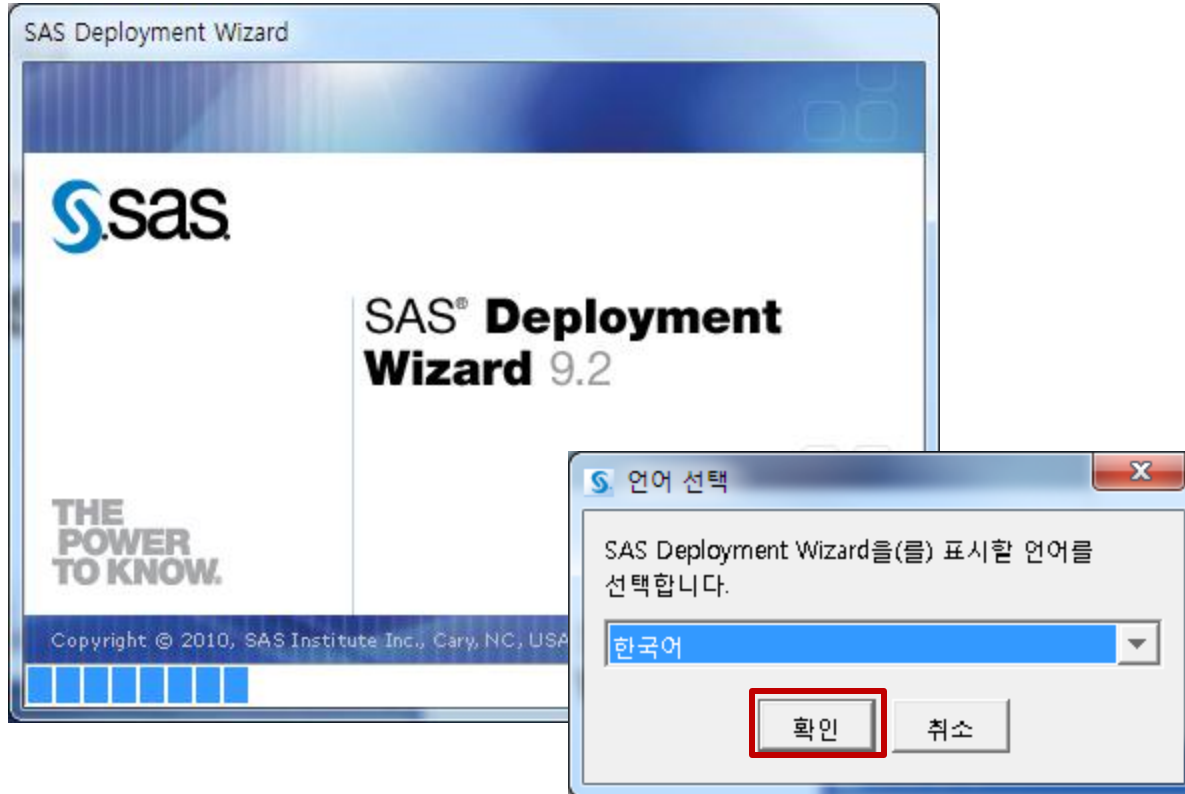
SAS Deployment Wizard

sas

SAS® Deployment Wizard 9.2

THE POWER TO KNOW.

Copyright © 2010, SAS Institute Inc., Cary, NC, USA

언어 선택

SAS Deployment Wizard을(를) 표시할 언어를 선택합니다.

한국어

확인

취소